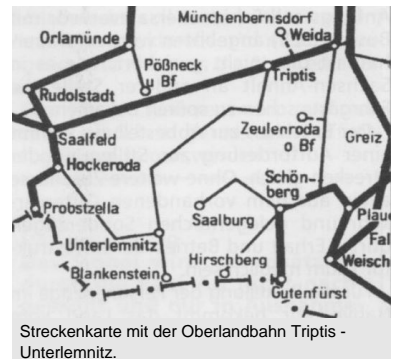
Münchenbernsdorf
Orlamünde
Weida
Pößneck u Bf
Triptis
Rudolstadt
Zeulenroda o Bf
Greiz
Saalfeld
Hockeroda
Schönberg
Probstzella
Saalburg
Plaue
Unterlemnitz
Fal
Blankenstein
Hirschberg
Weisch
Gutenfürst

Streckenkarte mit der Oberlandbahn Triptis - Unterlemnitz.